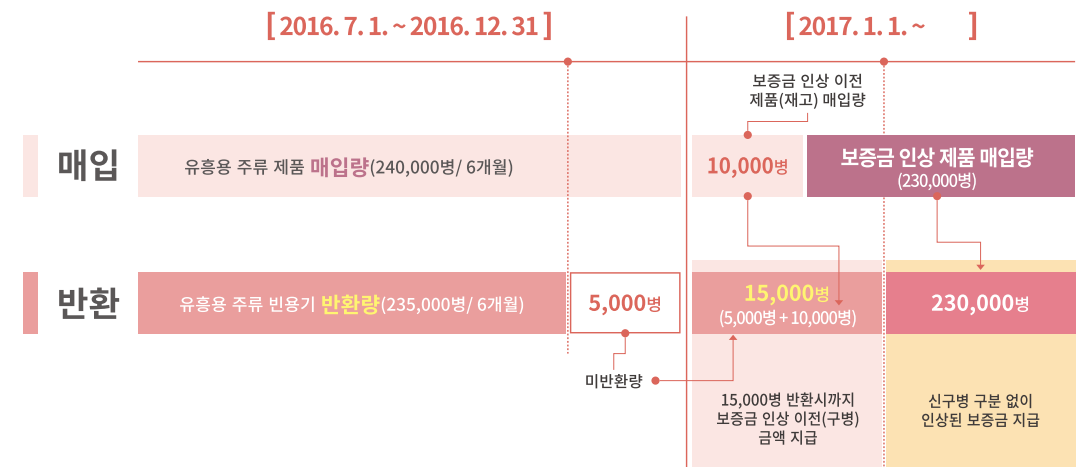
[ 2016. 7. 1. ~ 2016. 12. 31 ]

[ 2017. 1. 1. ~ ]

보증금 인상 이전 제품(재고) 매입량

매입

유흥용 주류 제품 매입량(240,000병/ 6개월)

10,000병

보증금 인상 제품 매입량 (230,000병)

반환

유흥용 주류 빈용기 반환량(235,000병/ 6개월)

5,000병

15,000병 (5,000병 + 10,000병)

230,000병

미반환량

15,000병 반환시까지 보증금 인상 이전(구병) 금액 지급

신구병 구분 없이 인상된 보증금 지급